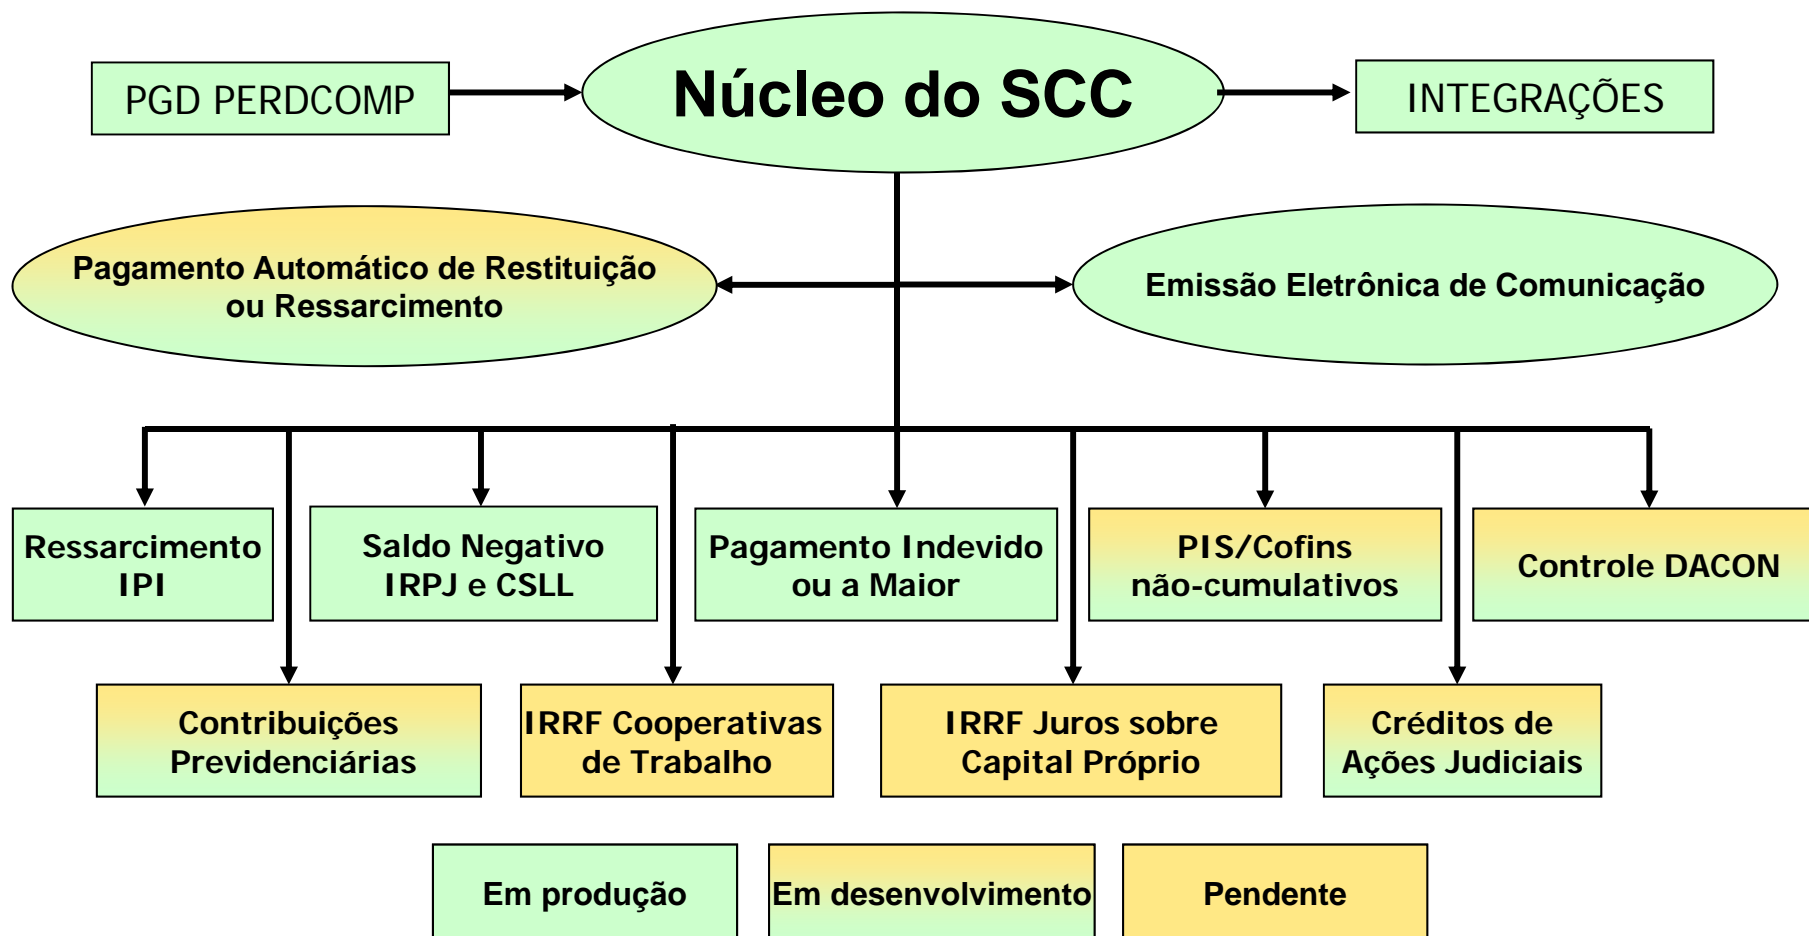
PGD PERDCOMP

Núcleo do SCC

INTEGRAÇÕES

Pagamento Automático de Restituição ou Ressarcimento

Emissão Eletrônica de Comunicação

Ressarcimento IPI

Saldo Negativo IRPJ e CSLL

Pagamento Indevido ou a Maior

PIS/Cofins não-cumulativos

Controle DACON

Contribuições Previdenciárias

IRRF Cooperativas de Trabalho

IRRF Juros sobre Capital Próprio

Créditos de Ações Judiciais

Em produção

Em desenvolvimento

Pendente